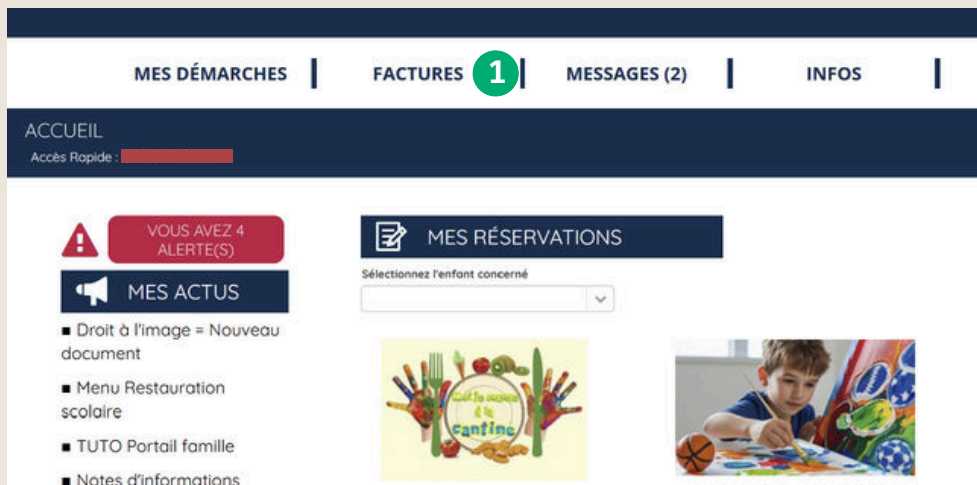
MES DÉMARCHES | FACTURES 1 | MESSAGES (2) | INFOS |

ACCUEIL
Accès Rapide : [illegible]

VOUS AVEZ 4 ALERTE(S)

MES ACTUS

■ Droit à l'image = Nouveau document

■ Menu Restauration scolaire

■ TUTO Portail famille

■ Notes d'informations

MES RÉSERVATIONS

Sélectionnez l'enfant concerné

C'est le moment à la cantine